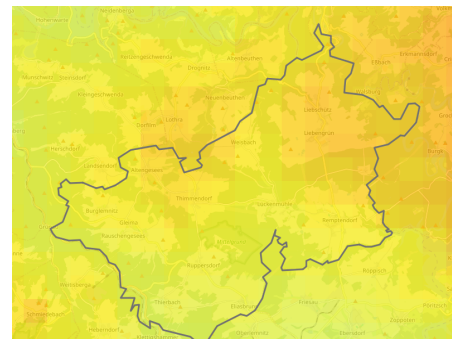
Hohenwarte
Heilingsgrüne
Reitzengeschwenda
Drognitz
Ahlenbeuthen
Eßbach
Eichnahweiler
Kleingeschwenda
Neuenbeuthen
Liebschütz
Gössitz
Lothra
Liebengrün
Lositz
Pörmitz
Wernburg
Leutenberg
Kleingeschwenda
Rottmersdorf
Schmelzhütte
Burglemnitz
Gahma
Remptendorf
Rauschengesees
Ruppersdorf
Altenbeuthen
Röppisch
Thierbach
Harra
Blankenberg
Lichtentanne
Ebersdorf